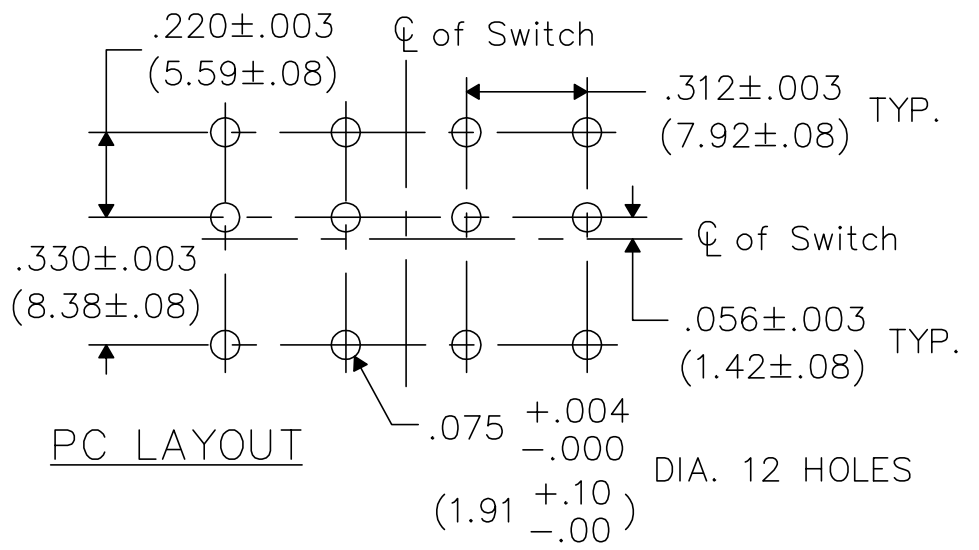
.220±.003
(5.59±.08)

℄ of Switch

.312±.003
(7.92±.08) TYP.

℄ of Switch

.330±.003
(8.38±.08)

.056±.003
(1.42±.08) TYP.

PC LAYOUT

$.075 \begin{smallmatrix} +.004 \\ -.000 \end{smallmatrix}$ DIA. 12 HOLES
$(1.91 \begin{smallmatrix} +.10 \\ -.00 \end{smallmatrix})$